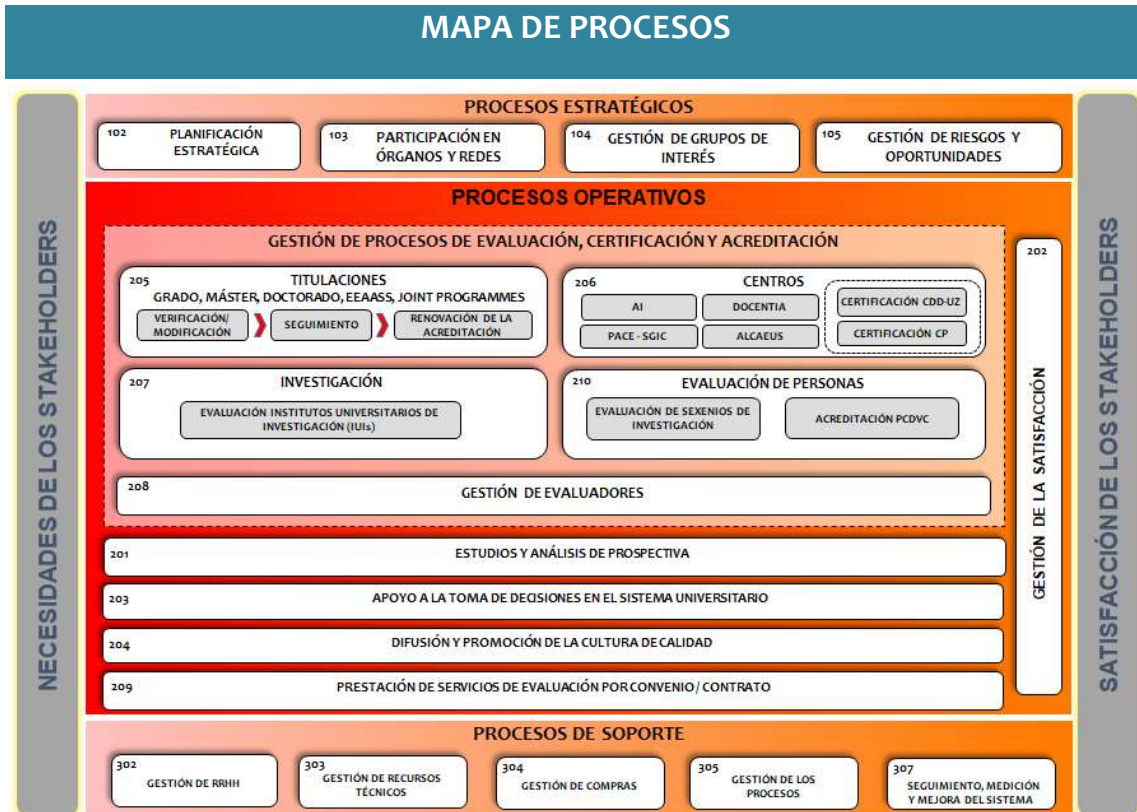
MAPA DE PROCESOS

NECESIDADES DE LOS STAKEHOLDERS

PROCESOS ESTRATÉGICOS

102 PLANIFICACIÓN ESTRATÉGICA

103 PARTICIPACIÓN EN ÓRGANOS Y REDES

104 GESTIÓN DE GRUPOS DE INTERÉS

105 GESTIÓN DE RIESGOS Y OPORTUNIDADES

PROCESOS OPERATIVOS

GESTIÓN DE PROCESOS DE EVALUACIÓN, CERTIFICACIÓN Y ACREDITACIÓN

205 TITULACIONES
GRADO, MÁSTER, DOCTORADO, EEAASS, JOINT PROGRAMMES
VERIFICACIÓN/ MODIFICACIÓN
SEGUIMIENTO
RENOVACIÓN DE LA ACREDITACIÓN

206 CENTROS
AI
DOCENTIA
PACE - SGIC
ALCAEUS
CERTIFICACIÓN CDD-UZ
CERTIFICACIÓN CP

207 INVESTIGACIÓN
EVALUACIÓN INSTITUTOS UNIVERSITARIOS DE INVESTIGACIÓN (IUIs)

210 EVALUACIÓN DE PERSONAS
EVALUACIÓN DE SEXENIOS DE INVESTIGACIÓN
ACREDITACIÓN PCDVC

208 GESTIÓN DE EVALUADORES

201 ESTUDIOS Y ANÁLISIS DE PROSPECTIVA

203 APOYO A LA TOMA DE DECISIONES EN EL SISTEMA UNIVERSITARIO

204 DIFUSIÓN Y PROMOCIÓN DE LA CULTURA DE CALIDAD

209 PRESTACIÓN DE SERVICIOS DE EVALUACIÓN POR CONVENIO / CONTRATO

202 GESTIÓN DE LA SATISFACCIÓN

PROCESOS DE SOPORTE

302 GESTIÓN DE RRHH

303 GESTIÓN DE RECURSOS TÉCNICOS

304 GESTIÓN DE COMPRAS

305 GESTIÓN DE LOS PROCESOS

307 SEGUIMIENTO, MEDICIÓN Y MEJORA DEL SISTEMA

SATISFACCIÓN DE LOS STAKEHOLDERS